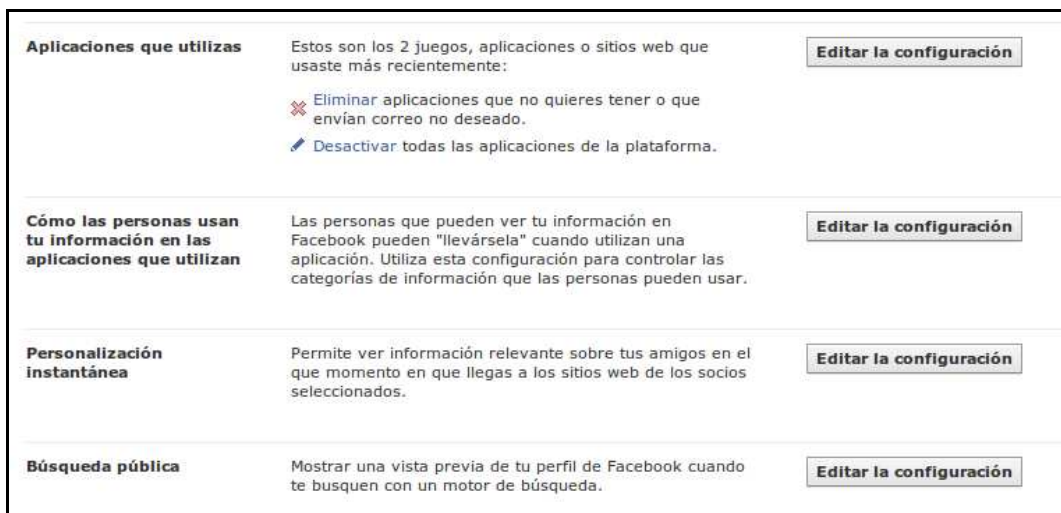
Aplicaciones que utilizas

Estos son los 2 juegos, aplicaciones o sitios web que usaste más recientemente:

Eliminar aplicaciones que no quieres tener o que envían correo no deseado.

Desactivar todas las aplicaciones de la plataforma.

Editar la configuración

Cómo las personas usan tu información en las aplicaciones que utilizan

Las personas que pueden ver tu información en Facebook pueden "llevársela" cuando utilizan una aplicación. Utiliza esta configuración para controlar las categorías de información que las personas pueden usar.

Editar la configuración

Personalización instantánea

Permite ver información relevante sobre tus amigos en el que momento en que llegas a los sitios web de los socios seleccionados.

Editar la configuración

Búsqueda pública

Mostrar una vista previa de tu perfil de Facebook cuando te busquen con un motor de búsqueda.

Editar la configuración